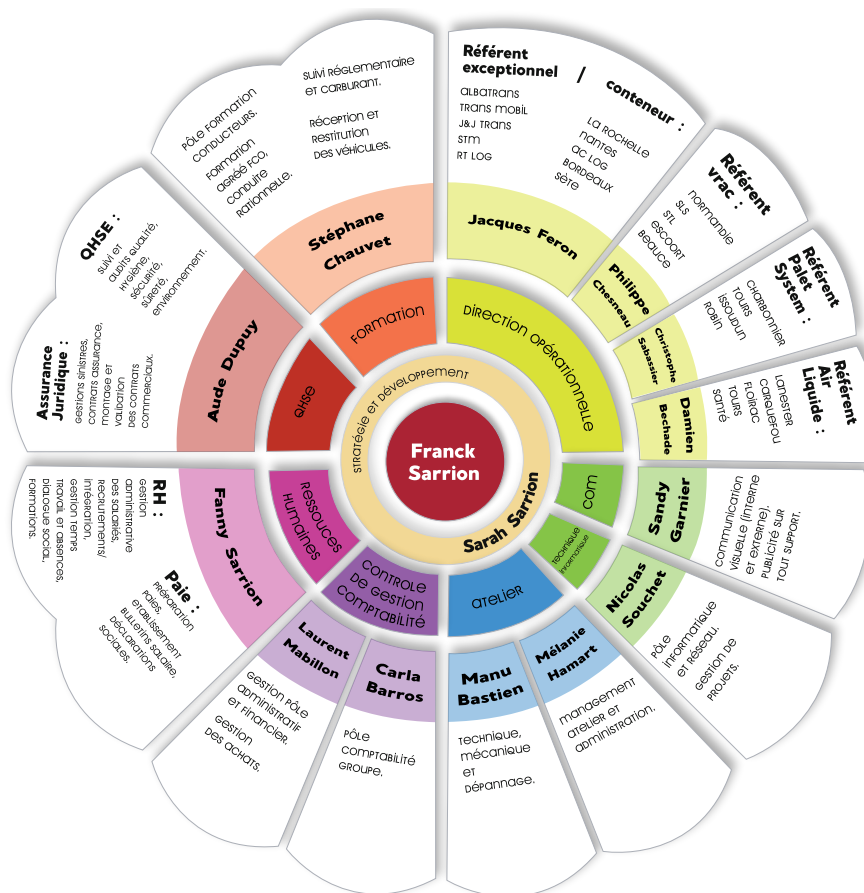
Franck Sarrion

Stratégie et développement

Sarah Sarrion

Formation

Stéphane Chauvet

Pôle formation conducteurs.

Formation agréé FCO, conduite rationnelle.

Suivi réglementaire et carburant.

Réception et restitution des véhicules.

Direction opérationnelle

Jacques Feron

Référent exceptionnel / conteneur :

ALBATRANS
TRANS MOBIL
J&J TRANS
STM
RT LOG

LA ROCHELLE
NANTES
AC LOG
BORDEAUX
SÈTE

Philippe Chesneau

Référent vrac :

NORMANDIE
SLS
STL
ESCOORT
BEAUCE

Christophe Sabassier

Référent Palet System :

CHARBONNIER
TOURS
ISSOUDUN
ROBIN

Damien Bechade

Référent Air Liquide :

LAMESTER
CARREFOUR
FLOIRAC
TOURS
SANTÉ

Com

Sandy Garnier

Communication visuelle (interne et externe). Publicité sur tout support.

Technique informatique

Nicolas Souchet

Pôle informatique et réseau. Gestion de projets.

Atelier

Mélanie Hamart

Management atelier et administration.

Manu Bastien

Technique, mécanique et dépannage.

Controle de gestion comptabilité

Carla Barros

Pôle comptabilité groupe.

Laurent Mabillon

Gestion pôle administratif et financier. Gestion des achats.

Ressources Humaines

Fanny Sarrion

RH :
Gestion administrative des salariés, recrutements/ intégration, gestion temps travail et absences, dialogue social, formations.

Paie :
Préparation paies, établissement bulletins salaire, déclarations sociales.

QHSE

Aude Dupuy

QHSE :
Suivi et audits qualité, hygiène, sécurité, sûreté, environnement.

Assurance Juridique :
Gestions sinistres, contrats assurance, montage et validation des contrats commerciaux.